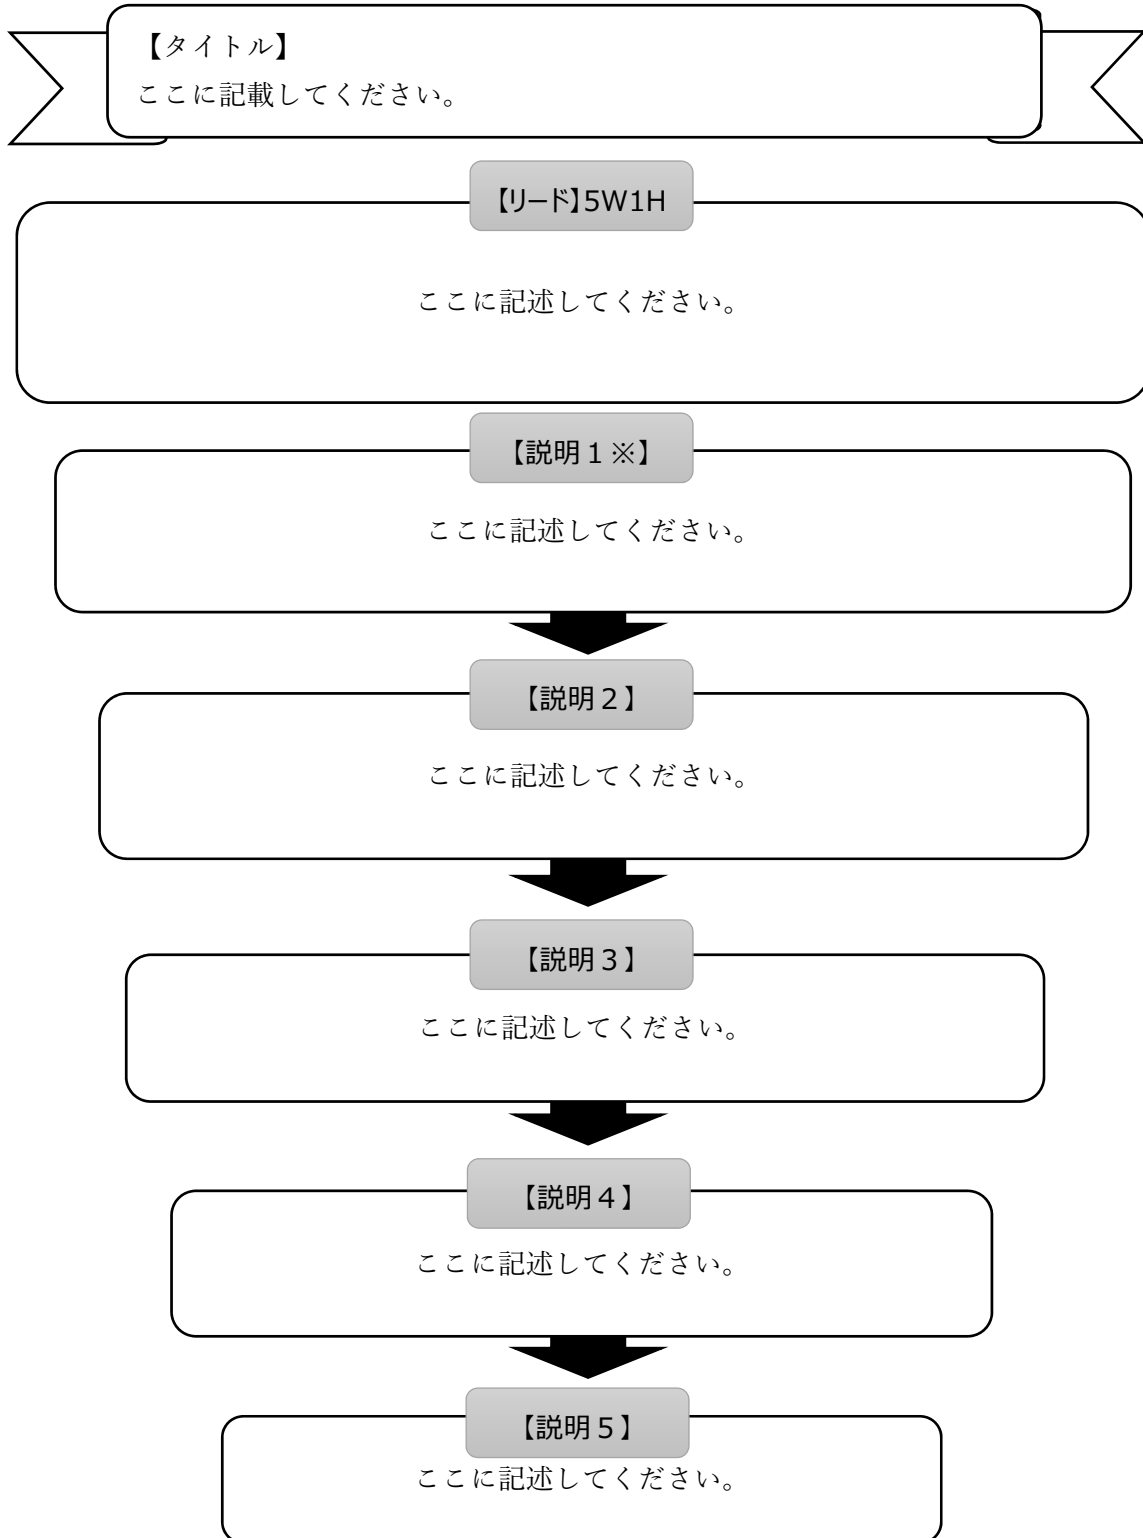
【タイトル】
ここに記載してください。

【リード】5W1H

ここに記述してください。

【説明１※】

ここに記述してください。

【説明２】

ここに記述してください。

【説明３】

ここに記述してください。

【説明４】

ここに記述してください。

【説明５】

ここに記述してください。